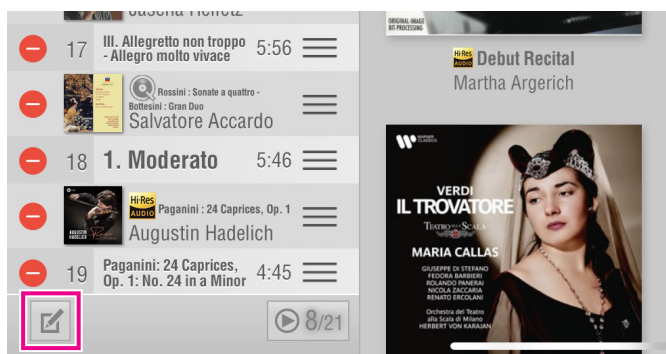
Jascha Heifetz

17 III. Allegretto non troppo - Allegro molto vivace 5:56

Rossini : Sonate a quattro - Bottesini : Gran Duo
Salvatore Accardo

18 1. Moderato 5:46

Hi-Res AUDIO Paganini : 24 Caprices, Op. 1
Augustin Hadelich

19 Paganini: 24 Caprices, Op. 1: No. 24 in a Minor 4:45

8/21

ORIGINAL-IMAGE BIT-PROCESSING

Hi-Res AUDIO Debut Recital
Martha Argerich

WARNER CLASSICS

VERDI
IL TROVATORE
TEATRO ALLA SCALA
MARIA CALLAS
GIUSEPPE DI STEFANO
FEDORA BARBIERI
ROLANDO PANERAI
NICOLA ZACCARIA
RENATO ERCOLANI
Orchestra del Teatro alla Scala di Milano
HERBERT VON KARAJAN